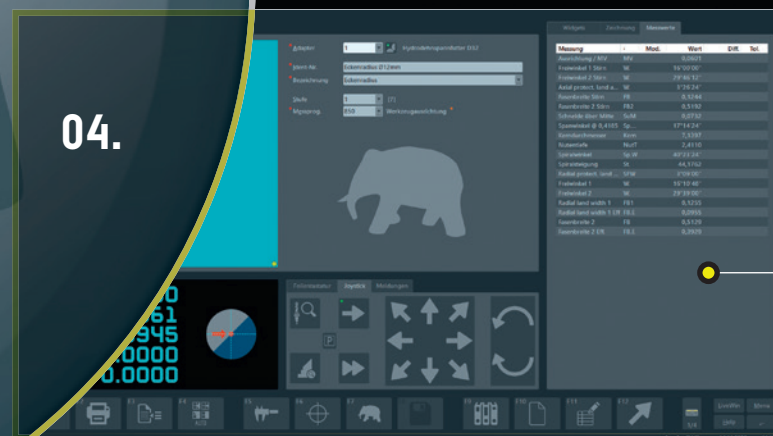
04.

Adapter 1 Hydrodehnspannfutter D32

Ident-Nr. Eckenradius D12mm

Bezeichnung Eckenradius

Stufe 1

Bgrsprng. 850 Werkzeugausrichtung

Widgets Zeichnung Messwerte

| Messung | | Mod. | Wert | Diff. | Tol. |
|---|---|---|---|---|---|
| Ausrichtung / MV | MV | | 0,0621 | | |
| Freiwinkel 1 Stirn | W | | 16°20'00" | | |
| Freiwinkel 2 Stirn | W | | 29°46'12" | | |
| Axial protect. land a... | W | | 5°34'24" | | |
| Fasenbreite Stirn | FB | | 0,3244 | | |
| Fasenbreite 2 Stirn | FB2 | | 0,5192 | | |
| Schneide über Mitte | SüM | | 0,0712 | | |
| Spanwinkel @ 0,4105 | Sp... | | 17°14'24" | | |
| Kerndurchmesser | Kern | | 7,3397 | | |
| Nutentiefe | NutT | | 2,4110 | | |
| Spiralwinkel | Sp.W | | 40°23'24" | | |
| Spiralsteigung | St | | 44,3762 | | |
| Radial protect. land ... | SPW | | 1°09'00" | | |
| Freiwinkel 1 | W | | 10°10'40" | | |
| Freiwinkel 2 | W | | 29°39'00" | | |
| Radial land width 1 | FB1 | | 0,5255 | | |
| Radial land width 1 LR | FB1 | | 0,0955 | | |
| Fasenbreite 2 | FB | | 0,5129 | | |
| Fasenbreite 2 LR | FB2 | | 0,0929 | | |

Tastenbelegung Joystick Meldungen

P

F3 F4 F6 F7 F8 F10 F11 F12

3/4

Livefilter Menü

OPR